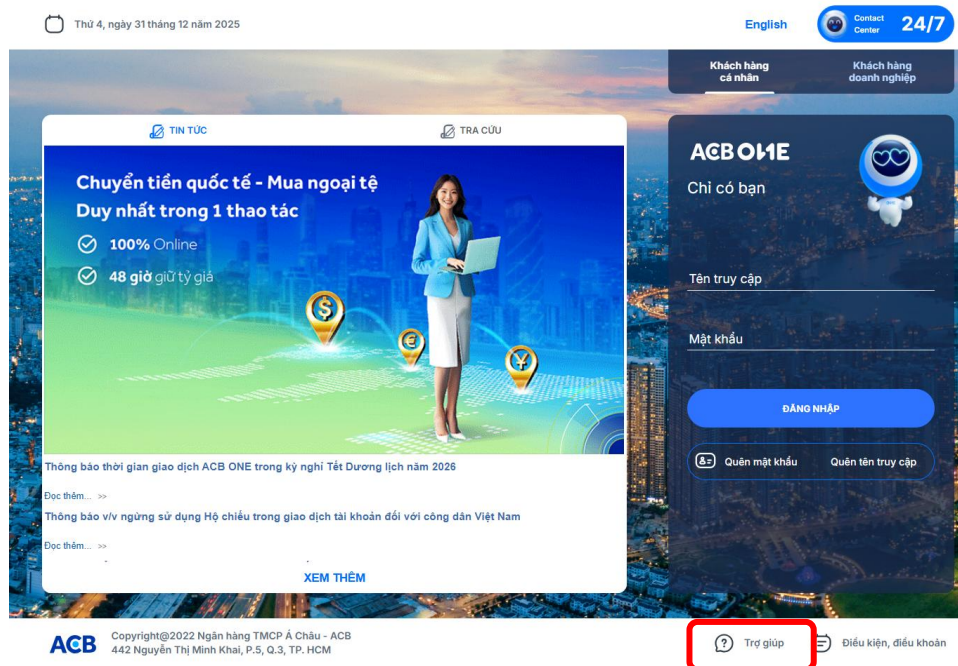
Thứ 4, ngày 31 tháng 12 năm 2025

English

Contact Center 24/7

Khách hàng cá nhân

Khách hàng doanh nghiệp

TIN TỨC

TRA CỨU

Chuyển tiền quốc tế - Mua ngoại tệ
Duy nhất trong 1 thao tác

100% Online

48 giờ giữ tỷ giá

Thông báo thời gian giao dịch ACB ONE trong kỳ nghỉ Tết Dương lịch năm 2026

Đọc thêm... >>

Thông báo v/v ngừng sử dụng Hộ chiếu trong giao dịch tài khoản đối với công dân Việt Nam

Đọc thêm... >>

XEM THÊM

ACB ONE

Chỉ có bạn

Tên truy cập

Mật khẩu

ĐĂNG NHẬP

Quên mật khẩu

Quên tên truy cập

ACB

Copyright@2022 Ngân hàng TMCP Á Châu - ACB
442 Nguyễn Thị Minh Khai, P.5, Q.3, TP. HCM

Trợ giúp

Điều kiện, điều khoản